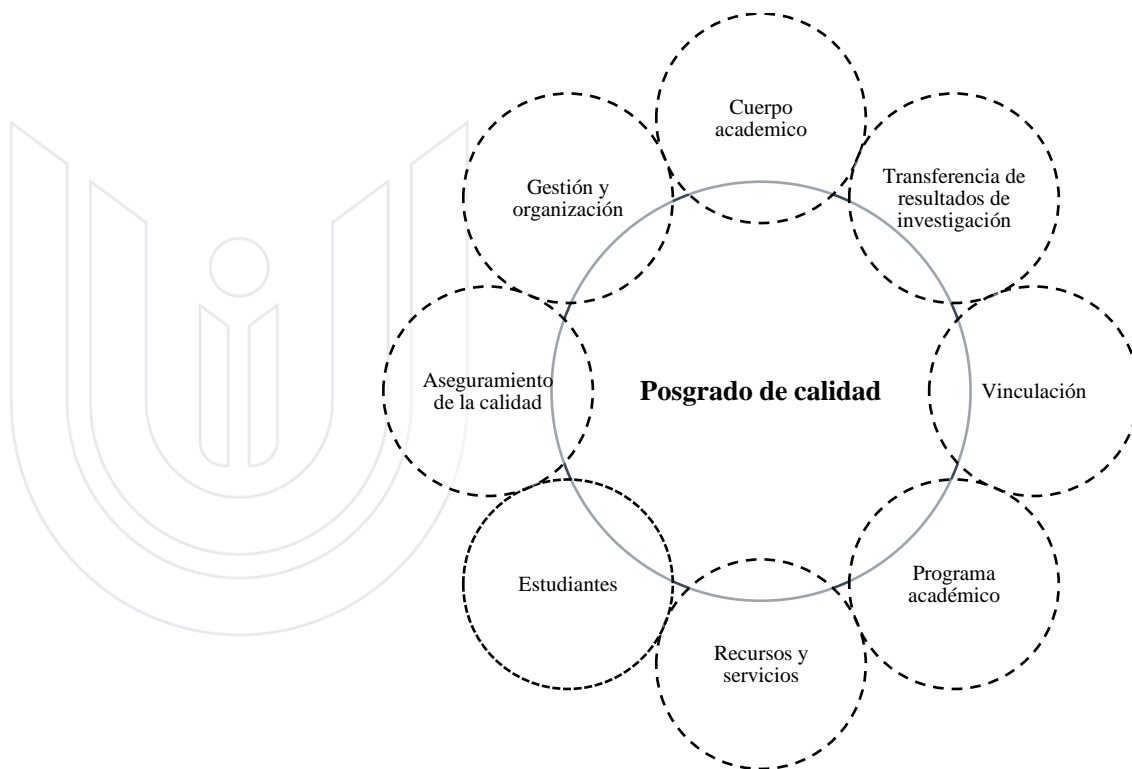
Cuerpo academico

Transferencia de resultados de investigación

Gestión y organización

Aseguramiento de la calidad

Posgrado de calidad

Vinculación

Estudiantes

Programa académico

Recursos y servicios